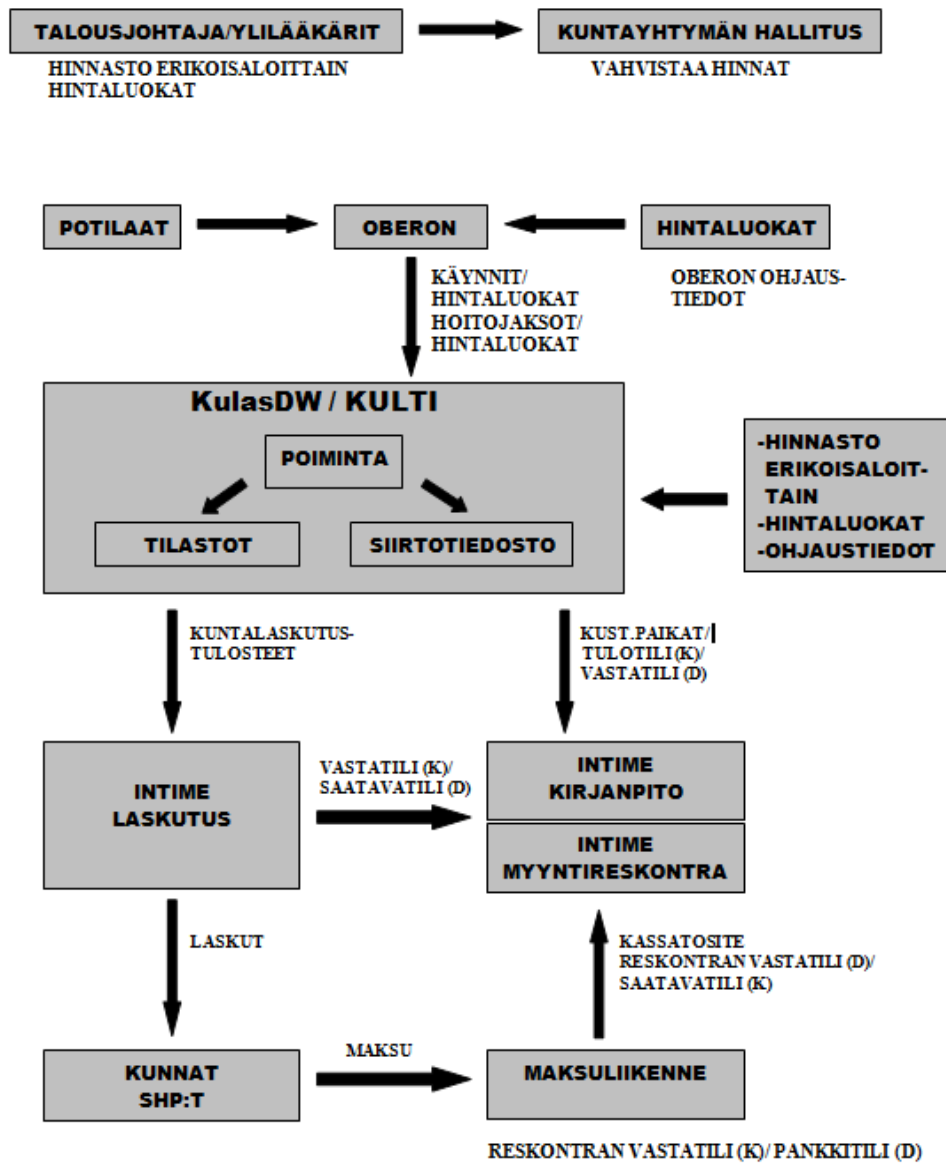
TALOUSJOHTAJA/YLILÄÄKÄRIT

HINNASTO ERIKOISALOITTAIN
HINTALUOKAT

KUNTAYHTYMÄN HALLITUS

VAHVISTAA HINNAT

POTILAAT

OBERON

HINTALUOKAT

OBERON OHJAUSTIEDOT

KÄYNNIT/
HINTALUOKAT
HOITOJAKSOT/
HINTALUOKAT

KulasDW / KULTI

POIMINTA

TILASTOT

SIIRTOTIEDOSTO

-HINNASTO ERIKOISALOITTAIN
-HINTALUOKAT
-OHJAUSTIEDOT

KUNTALASKUTUSTULOSTEET

KUST.PAIKAT/
TULOTILI (K)/
VASTATILI (D)

INTIME
LASKUTUS

VASTATILI (K)/
SAATAVATILI (D)

INTIME
KIRJANPITO

INTIME
MYYNTIRESKONTRA

LASKUT

KASSATOSITE
RESKONTRAN VASTATILI (D)/
SAATAVATILI (K)

KUNNAT
SHP:T

MAKSU

MAKSULIIKENNE

RESKONTRAN VASTATILI (K)/ PANKKITILI (D)